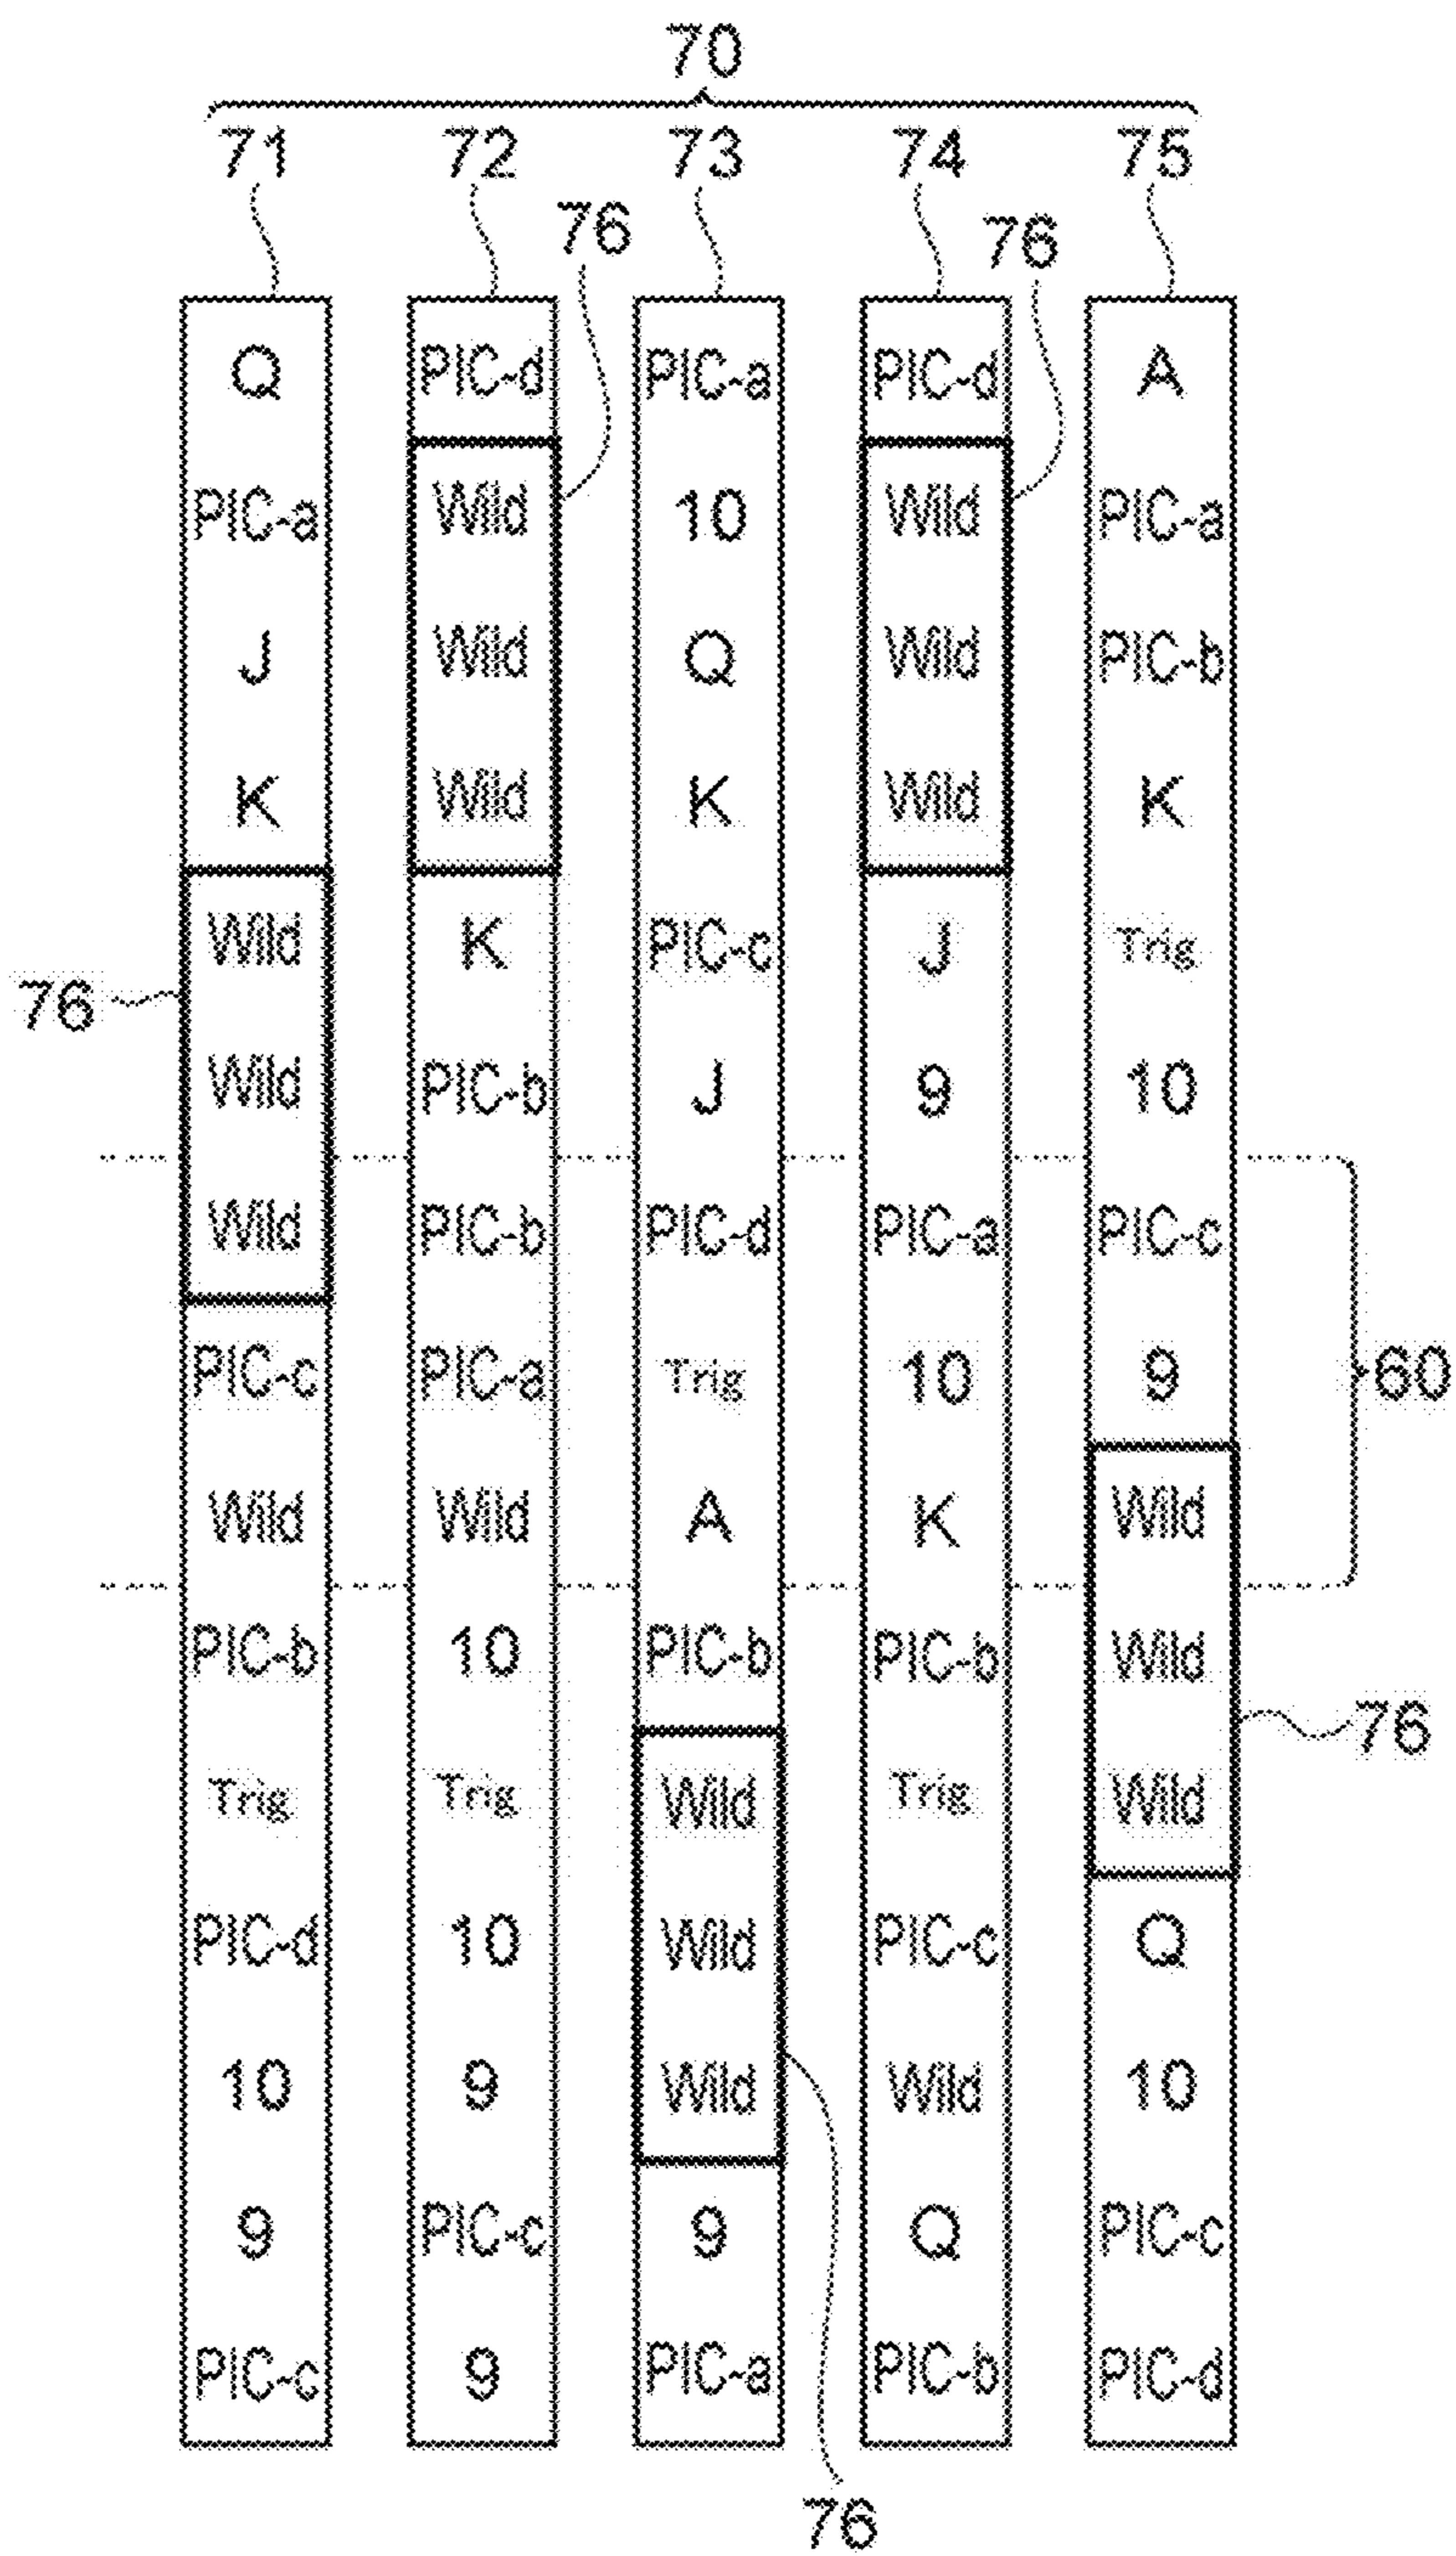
70

71 72 73 74 75

76 76

| Q | PIC-d | PIC-a | PIC-d | A |
|---|---|---|---|---|
| PIC-a | Wild | 10 | Wild | PIC-a |
| J | Wild | Q | Wild | PIC-b |
| K | Wild | K | Wild | K |
| Wild | K | PIC-c | J | Trig |
| Wild | PIC-b | J | 9 | 10 |
| Wild | PIC-b | PIC-d | PIC-a | PIC-c |
| PIC-c | PIC-a | Trig | 10 | 9 |
| Wild | Wild | A | K | Wild |
| PIC-b | 10 | PIC-b | PIC-b | Wild |
| Trig | Trig | Wild | Trig | Wild |
| PIC-d | 10 | Wild | PIC-c | Q |
| 10 | 9 | Wild | Wild | 10 |
| 9 | PIC-c | 9 | Q | PIC-c |
| PIC-c | 9 | PIC-a | PIC-b | PIC-d |

76

60

76

76